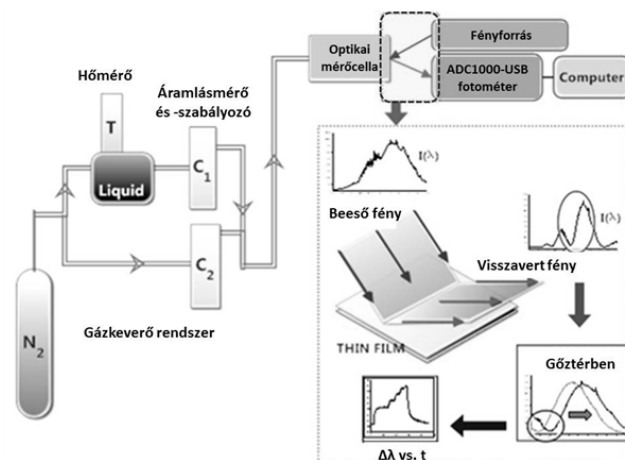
Optikai mérőcella

Fényforrás

ADC1000-USB fotométer

Computer

Hőmérő

T

Liquid

Áramlásmérő és -szabályozó

$C_1$

$C_2$

$N_2$

Gázkeverő rendszer

$I(\lambda)$

Beeső fény

$I(\lambda)$

Visszavert fény

THIN FILM

Gőztérben

$\Delta\lambda$ vs. t